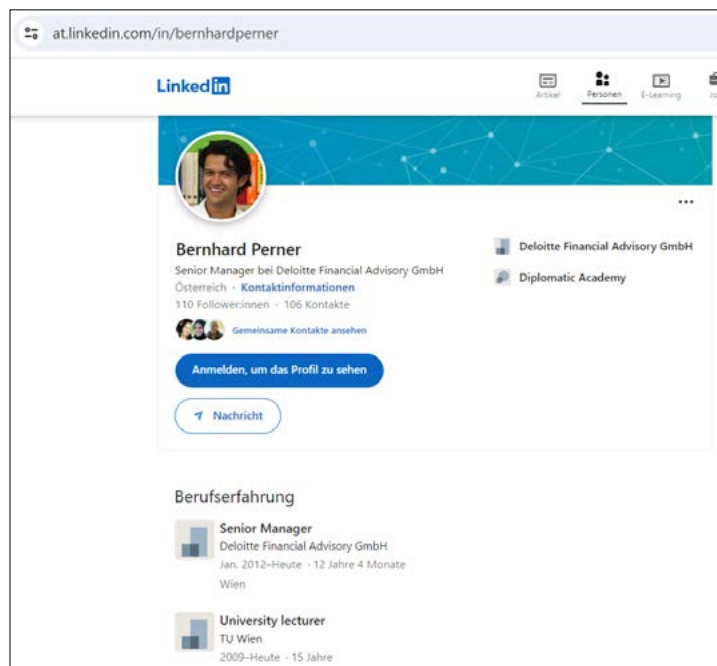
at.linkedin.com/in/bernhardperner

Linked in

Artikel Personen E-Learning Jo

...

Bernhard Perner

Senior Manager bei Deloitte Financial Advisory GmbH

Österreich · Kontaktinformationen

110 Follower:innen · 106 Kontakte

Gemeinsame Kontakte ansehen

Anmelden, um das Profil zu sehen

Nachricht

Deloitte Financial Advisory GmbH

Diplomatic Academy

Berufserfahrung

Senior Manager
Deloitte Financial Advisory GmbH
Jan. 2012–Heute · 12 Jahre 4 Monate
Wien

University lecturer
TU Wien
2009–Heute · 15 Jahre